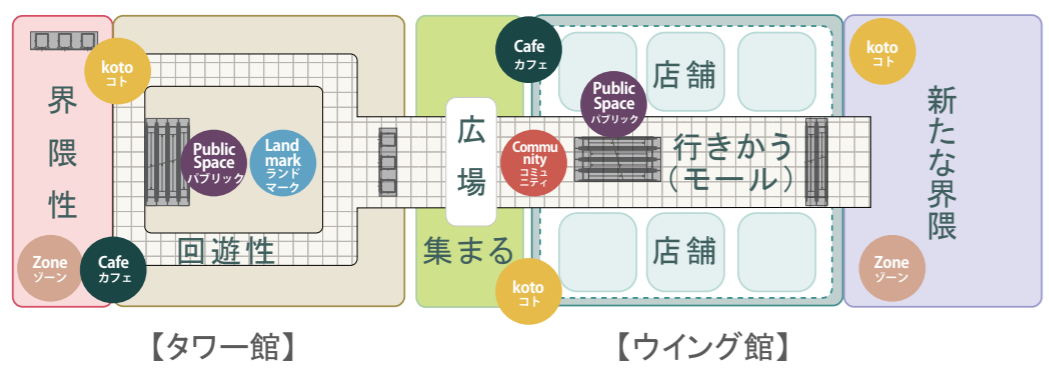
界隈性

koto
コト

Public Space
パブリック

Land mark
ランドマーク

Zone
ゾーン

Cafe
カフェ

回遊性

広場

集まる

Cafe
カフェ

Community
コミュニティ

koto
コト

店舗

Public Space
パブリック

行きかう
（モール）

店舗

koto
コト

新たな界隈

Zone
ゾーン

【タワー館】

【ウイング館】